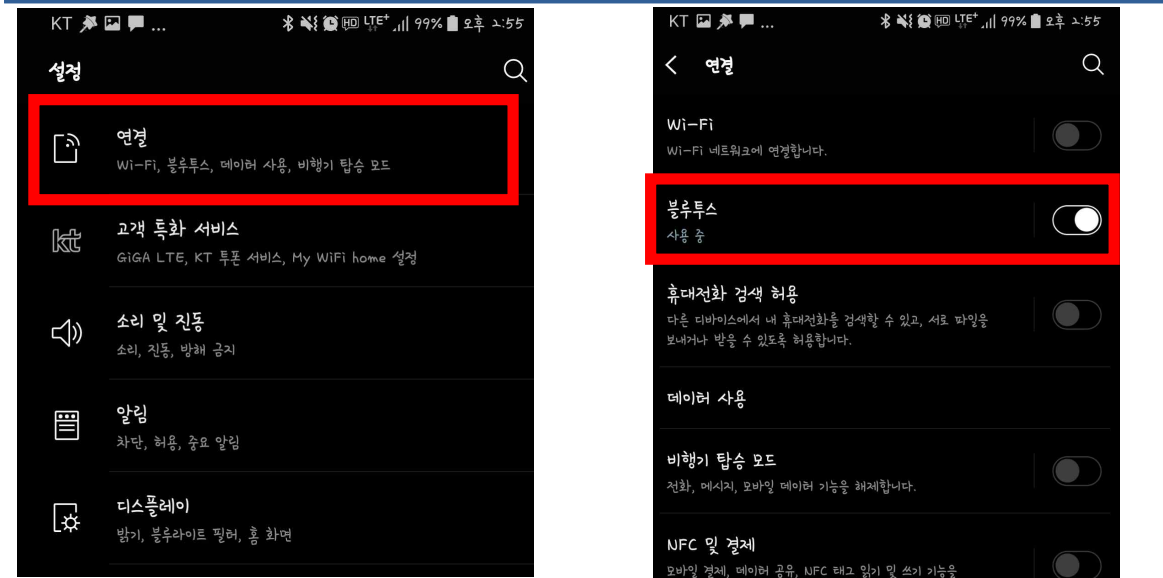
KT ... 99% 오후 2:55

설정

연결
Wi-Fi, 블루투스, 데이터 사용, 비행기 탑승 모드

kt
고객 특화 서비스
GiGA LTE, KT 투폰 서비스, My WiFi home 설정

소리 및 진동
소리, 진동, 방해 금지

알림
차단, 허용, 중요 알림

디스플레이
밝기, 블루라이트 필터, 홈 화면

KT 99% 오후 2:55

연결

Wi-Fi
Wi-Fi 네트워크에 연결합니다.

블루투스
사용 중

휴대전화 검색 허용
다른 디바이스에서 내 휴대전화를 검색할 수 있고, 서로 파일을 보내거나 받을 수 있도록 허용합니다.

데이터 사용

비행기 탑승 모드
전화, 메시지, 모바일 데이터 기능을 해제합니다.

NFC 및 결제
모바일 결제, 데이터 공유, NFC 태그 읽기 및 쓰기 기능을